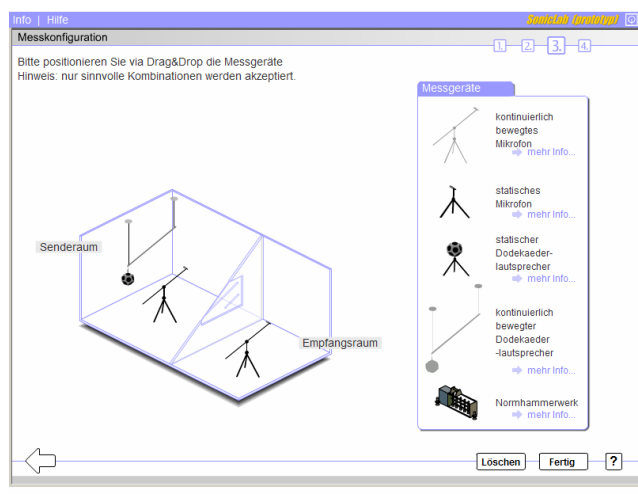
Info | Hilfe

SonicLab (prototyp)

Messkonfiguration

1. 2. 3. 4.

Bitte positionieren Sie via Drag&Drop die Messgeräte
Hinweis: nur sinnvolle Kombinationen werden akzeptiert.

Senderaum

Empfangsraum

Messgeräte

kontinuierlich bewegtes Mikrofon
mehr Info...

statisches Mikrofon
mehr Info...

statischer Dodekaeder-lautsprecher
mehr Info...

kontinuierlich bewegter Dodekaeder-lautsprecher
mehr Info...

Normhammerwerk
mehr Info...

Löschen

Fertig

?